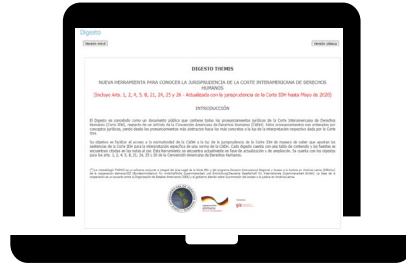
Digesto

Versión móvil

Versión clásica

DIGESTO THEMIS

NUEVA HERRAMIENTA PARA CONOCER LA JURISPRUDENCIA DE LA CORTE INTERAMERICANA DE DERECHOS HUMANOS

(Incluye Arts. 1, 2, 4, 5, 8, 21, 24, 25 y 26 - Actualizado con la jurisprudencia de la Corte IDH hasta Mayo de 2020)

INTRODUCCIÓN

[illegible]

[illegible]

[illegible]